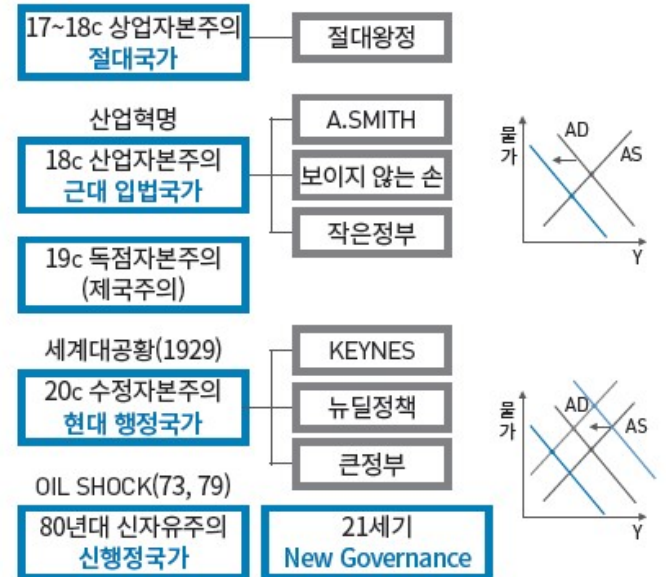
17~18c 상업자본주의
절대국가

절대왕정

산업혁명

18c 산업자본주의
근대 입법국가

A.SMITH

보이지 않는 손

작은정부

물가

AD

AS

Y

19c 독점자본주의
(제국주의)

세계대공황(1929)

20c 수정자본주의
현대 행정국가

KEYNES

뉴딜정책

큰정부

물가

AD

AS

Y

OIL SHOCK(73, 79)

80년대 신자유주의
신행정국가

21세기
New Governance